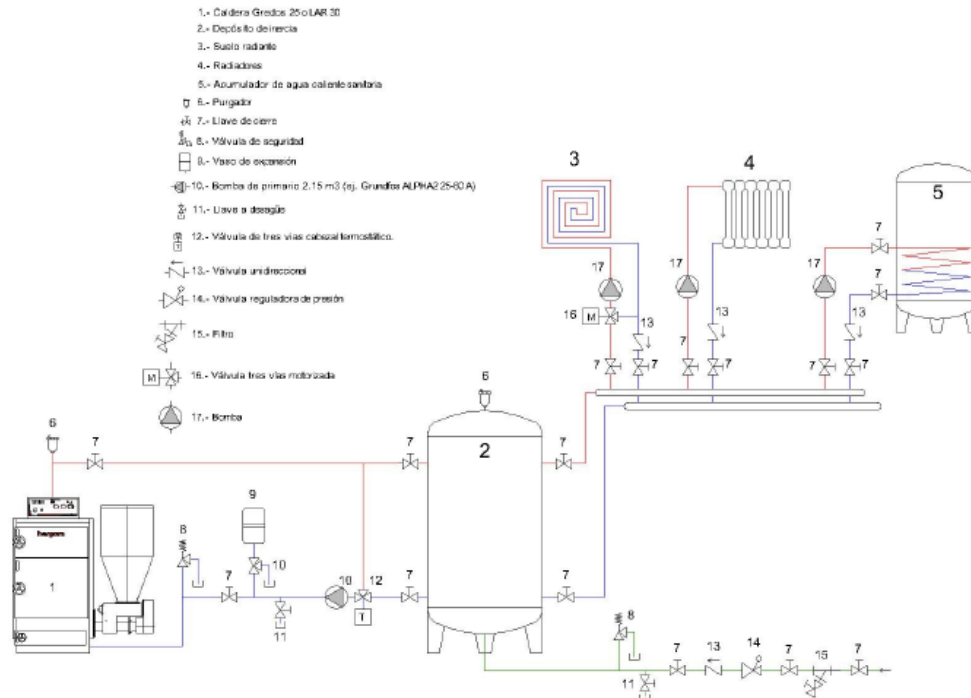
1.- Caldera Gredos 25 o LAR 30
2.- Depósito de inercia
3.- Suelo radiante
4.- Radiadores
5.- Acumulador de agua caliente sanitaria
6.- Purgador
7.- Llave de cierre
8.- Válvula de seguridad
9.- Vaso de expansión
10.- Bomba de primario 2.15 m3 (ej. Grundfos ALPHA2 25-60 A)
11.- Llave a desagüe
12.- Válvula de tres vías cabezal termostático.
13.- Válvula unidireccional
14.- Válvula reguladora de presión
15.- Filtro
16.- Válvula tres vías motorizada
17.- Bomba

3
4
5
17
17
17
16
M
13
13
7
7
7
7
7
7
7
7
6
6
7
7
7
2
9
8
10
10
12
T
7
7
7
1
11
8
7
13
14
7
15
7
11